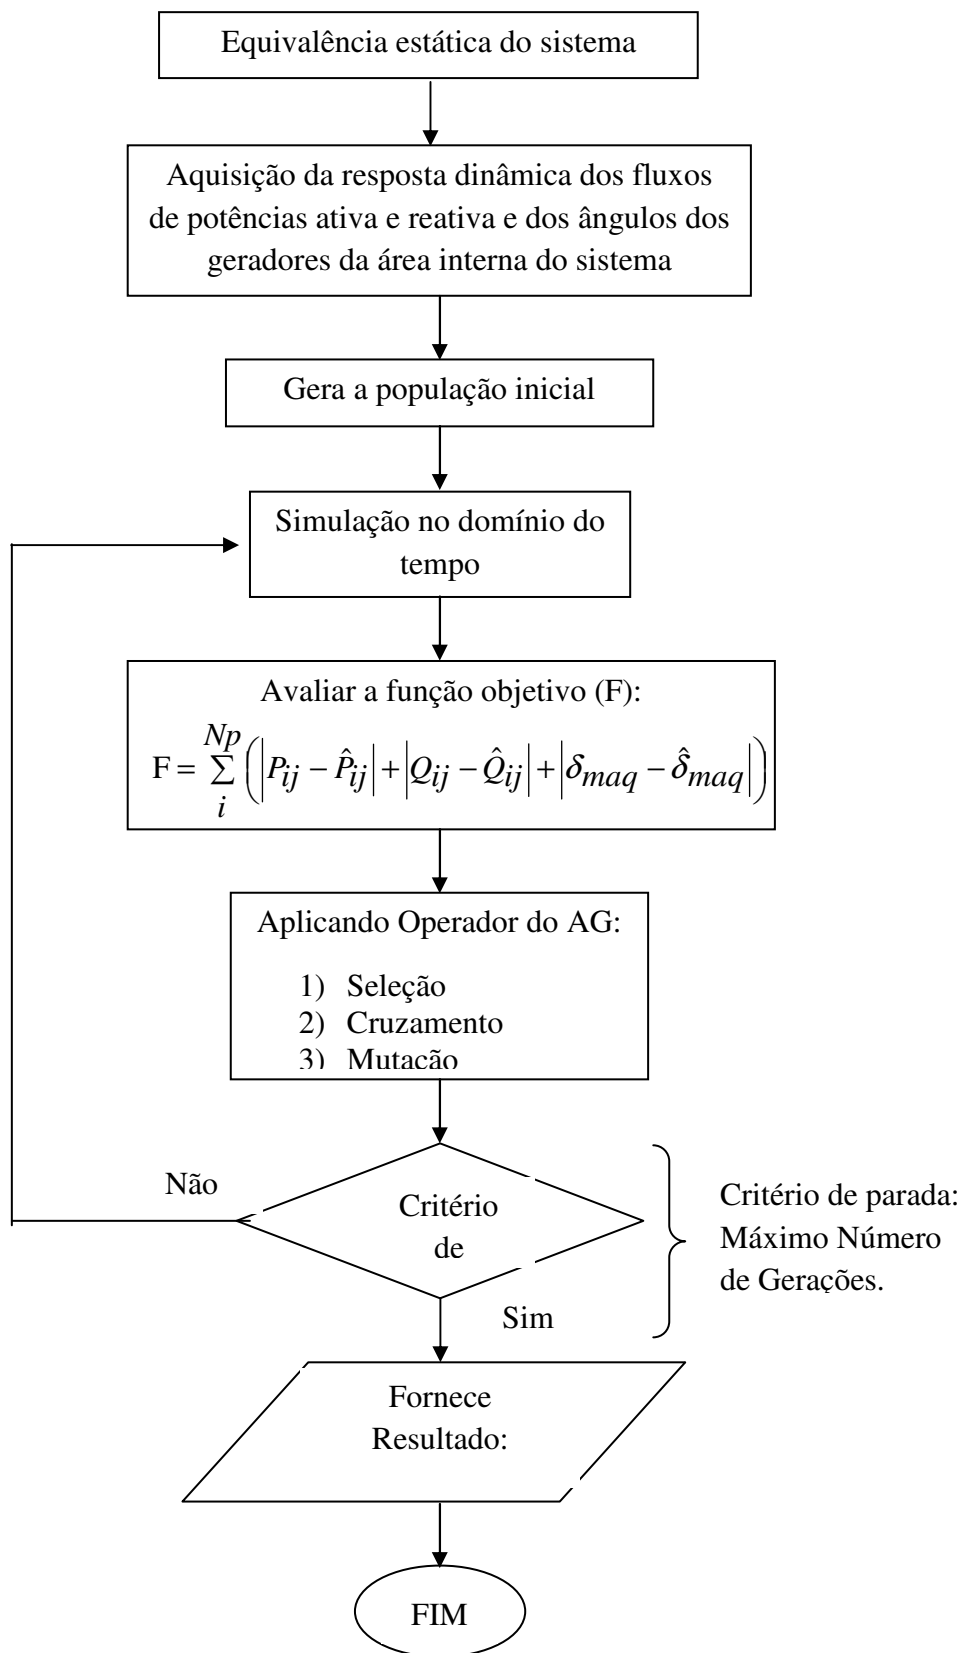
Equivalência estática do sistema

Aquisição da resposta dinâmica dos fluxos de potências ativa e reativa e dos ângulos dos geradores da área interna do sistema

Gera a população inicial

Simulação no domínio do tempo

Avaliar a função objetivo (F):
$F = \sum_{i}^{Np} \left( \left| P_{ij} - \hat{P}_{ij} \right| + \left| Q_{ij} - \hat{Q}_{ij} \right| + \left| \delta_{maq} - \hat{\delta}_{maq} \right| \right)$

Aplicando Operador do AG:

1) Seleção
2) Cruzamento
3) Mutação

Não

Critério de

Sim

Critério de parada: Máximo Número de Gerações.

Fornece Resultado:

FIM